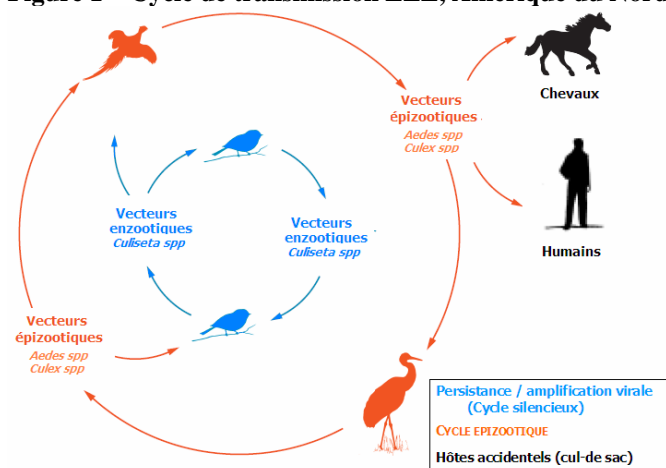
Figure 1 – Cycle de transmission EEE, Amérique du Nord

Vecteurs épizootiques
Aedes spp
Culex spp

Chevaux

Vecteurs enzootiques
Culiseta spp

Vecteurs enzootiques
Culiseta spp

Humains

Vecteurs épizootiques
Aedes spp
Culex spp

Persistance / amplification virale (Cycle silencieux)
CYCLE EPIZOOTIQUE
Hôtes accidentels (cul-de-sac)